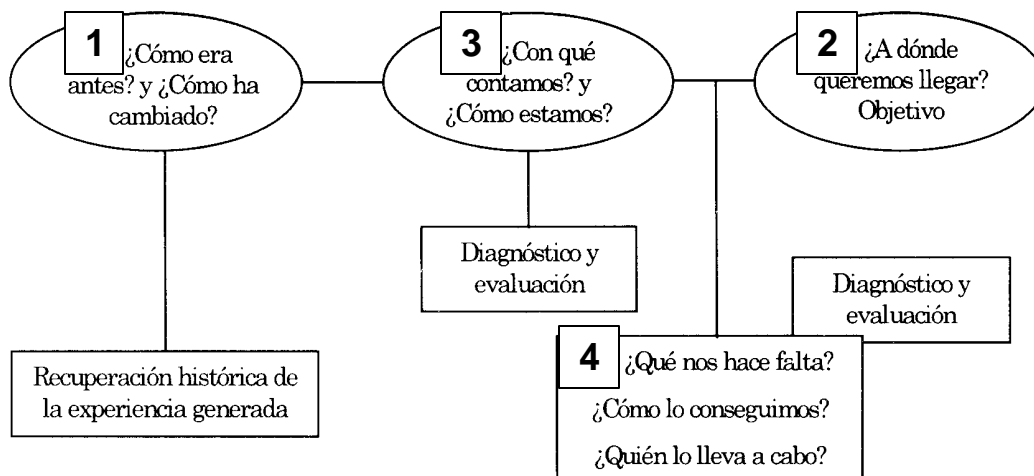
1 ¿Cómo era antes? y ¿Cómo ha cambiado?

3 ¿Con qué contamos? y ¿Cómo estamos?

2 ¿A dónde queremos llegar? Objetivo

Diagnóstico y evaluación

Diagnóstico y evaluación

Recuperación histórica de la experiencia generada

4 ¿Qué nos hace falta?

¿Cómo lo conseguimos?

¿Quién lo lleva a cabo?